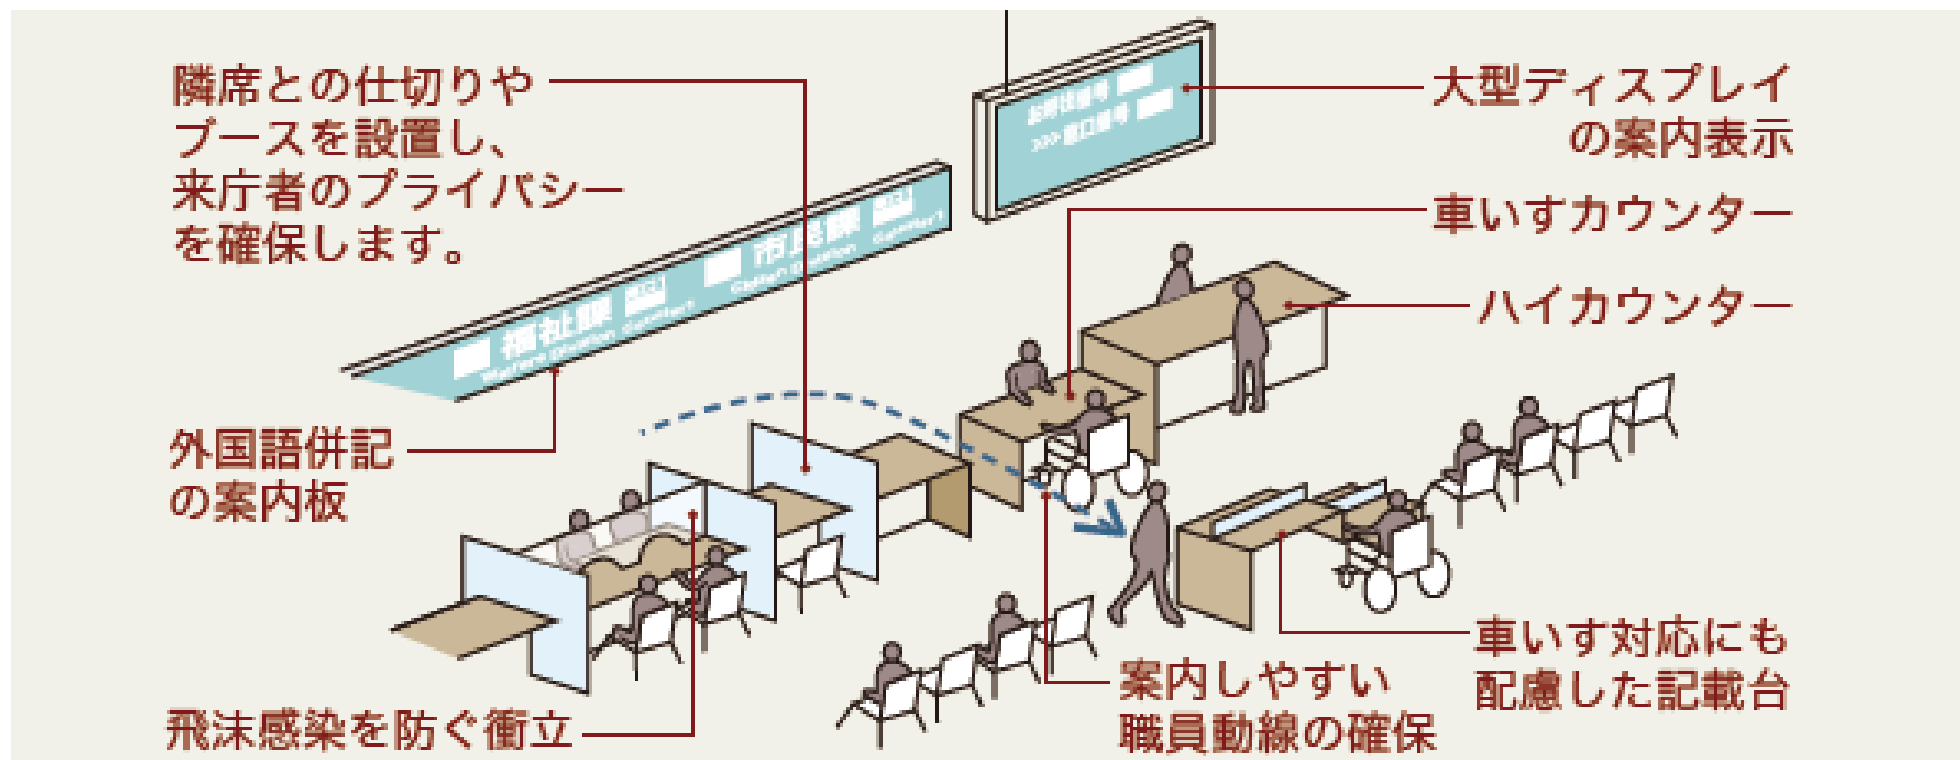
隣席との仕切りやブースを設置し、来庁者のプライバシーを確保します。

大型ディスプレイの案内表示

お呼出番号
窓口番号

車いすカウンター

福祉課

市民課

ハイカウンター

外国語併記の案内板

車いす対応にも配慮した記載台

案内しやすい職員動線の確保

飛沫感染を防ぐ衝立